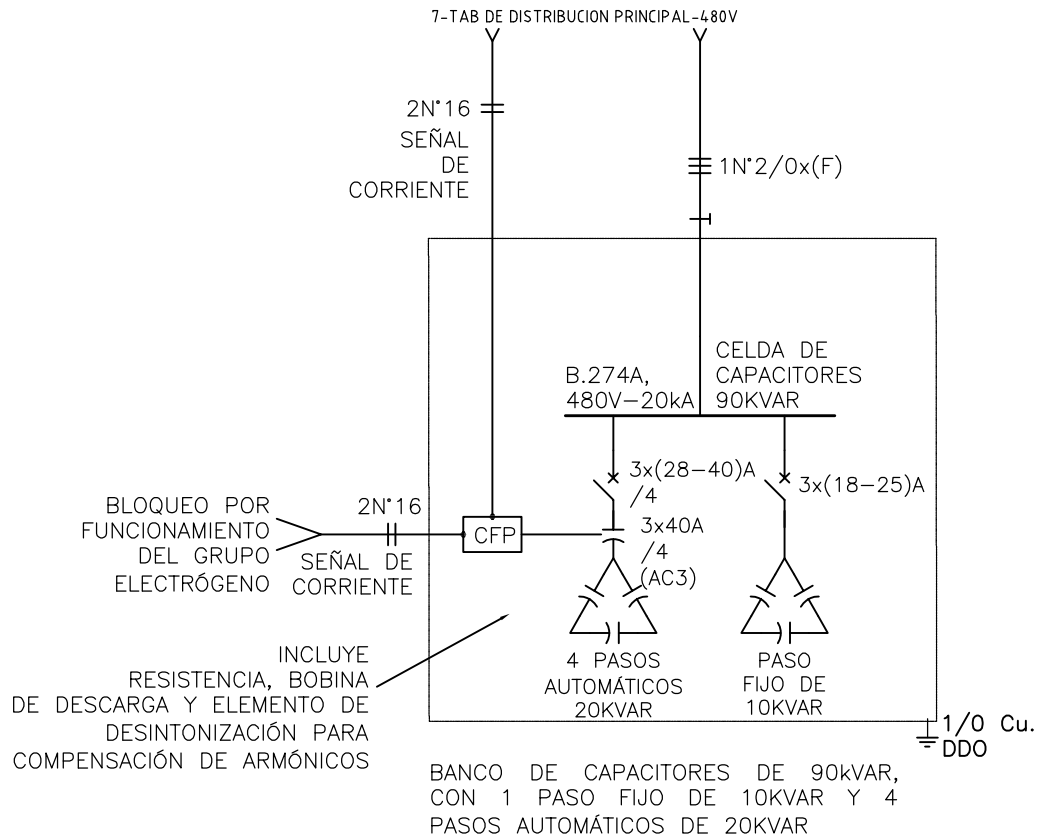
7-TAB DE DISTRIBUCION PRINCIPAL-480V

2N°16
SEÑAL DE CORRIENTE

1N°2/0x(F)

CELDA DE CAPACITORES 90KVAR

B.274A, 480V–20kA

3x(28–40)A /4

3x(18–25)A

BLOQUEO POR FUNCIONAMIENTO DEL GRUPO ELECTRÓGENO

2N°16
SEÑAL DE CORRIENTE

CFP

3x40A /4 (AC3)

INCLUYE RESISTENCIA, BOBINA DE DESCARGA Y ELEMENTO DE DESINTONIZACIÓN PARA COMPENSACIÓN DE ARMÓNICOS

4 PASOS AUTOMÁTICOS 20KVAR

PASO FIJO DE 10KVAR

1/0 Cu.
DDO

BANCO DE CAPACITORES DE 90kVAR, CON 1 PASO FIJO DE 10KVAR Y 4 PASOS AUTOMÁTICOS DE 20KVAR